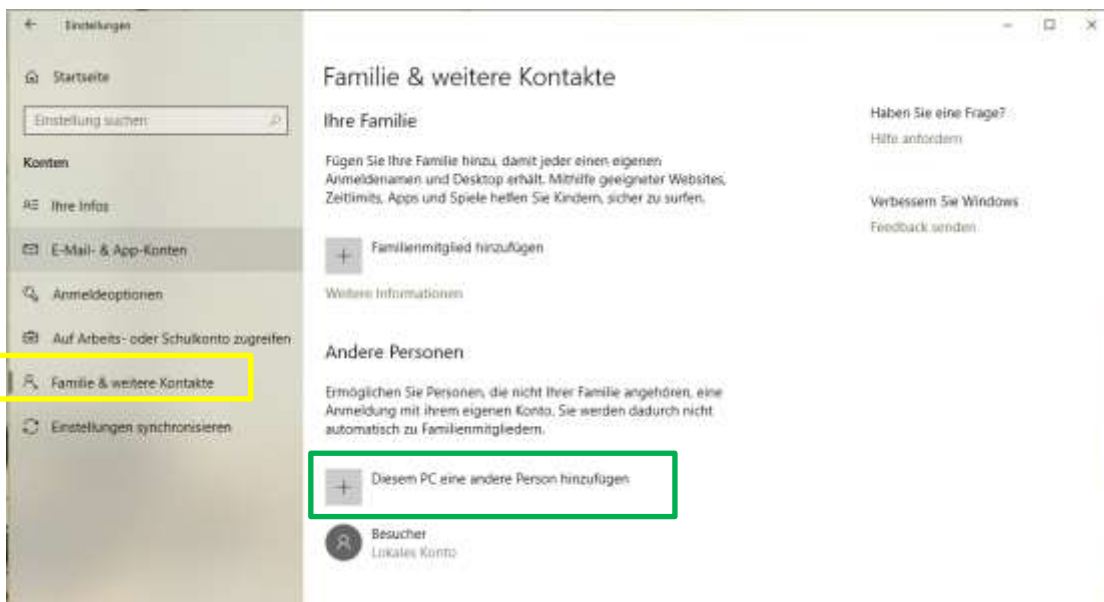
Einstellungen

Startseite

Einstellung suchen

Konten

Ihre Infos

E-Mail- & App-Konten

Anmeldeoptionen

Auf Arbeits- oder Schulkonto zugreifen

Familie & weitere Kontakte

Einstellungen synchronisieren

Familie & weitere Kontakte

Ihre Familie

Fügen Sie Ihre Familie hinzu, damit jeder einen eigenen Anmeldenamen und Desktop erhält. Mithilfe geeigneter Websites, Zeitlimits, Apps und Spiele helfen Sie Kindern, sicher zu surfen.

Familienmitglied hinzufügen

Weitere Informationen

Andere Personen

Ermöglichen Sie Personen, die nicht Ihrer Familie angehören, eine Anmeldung mit ihrem eigenen Konto. Sie werden dadurch nicht automatisch zu Familienmitgliedern.

Diesem PC eine andere Person hinzufügen

Besucher
Lokales Konto

Haben Sie eine Frage?
Hilfe anfordern

Verbessern Sie Windows
Feedback senden